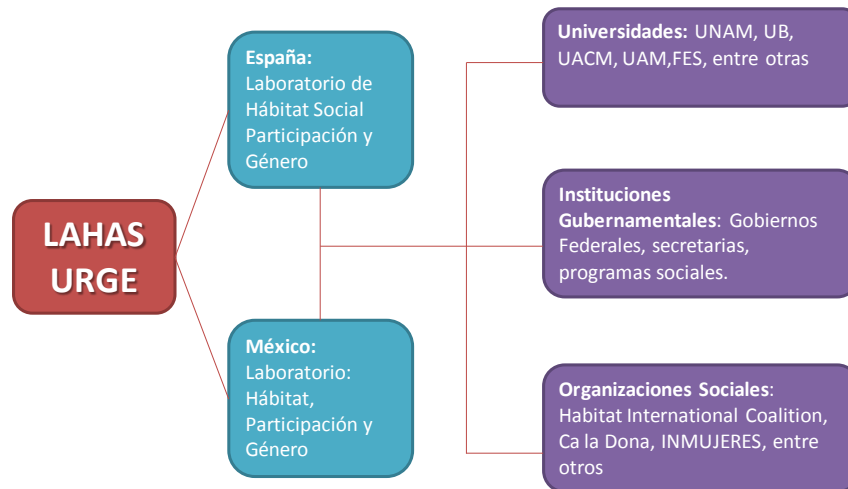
LAHAS URGE

España:
Laboratorio de Hábitat Social Participación y Género

México:
Laboratorio: Hábitat, Participación y Género

Universidades: UNAM, UB, UACM, UAM,FES, entre otras

Instituciones Gubernamentales: Gobiernos Federales, secretarias, programas sociales.

Organizaciones Sociales: Habitat International Coalition, Ca la Dona, INMUJERES, entre otros